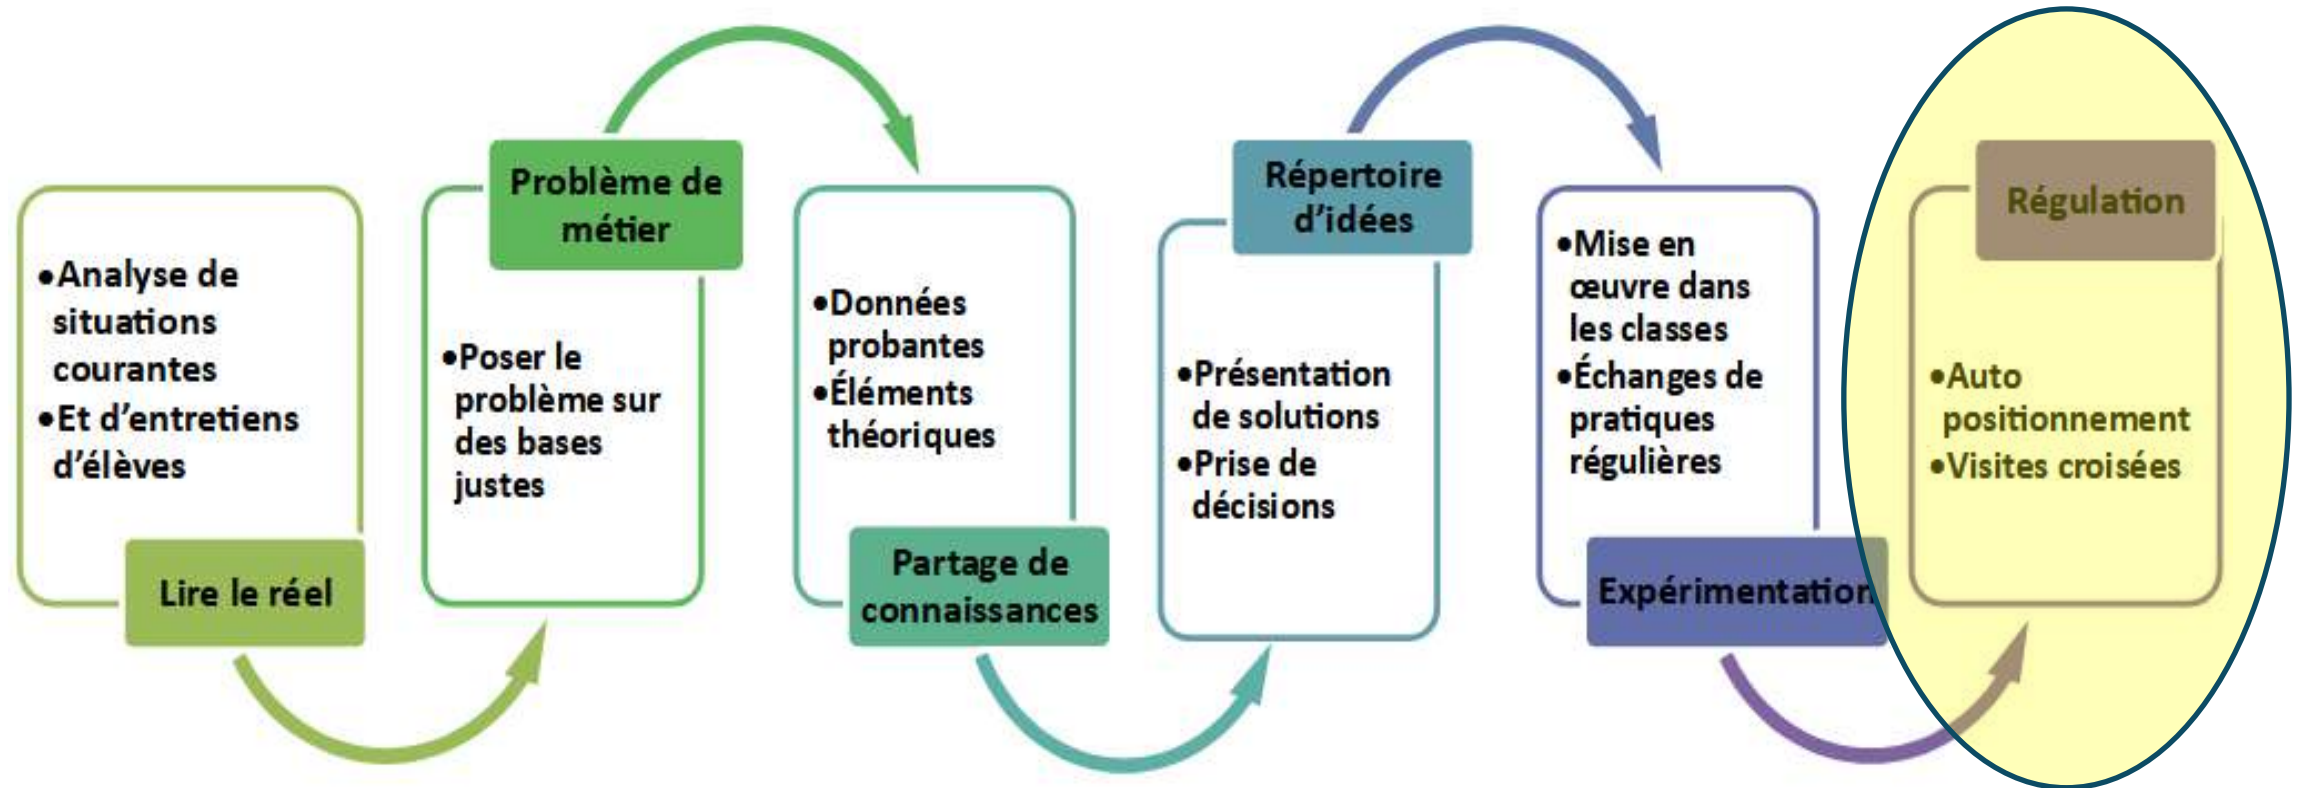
•Analyse de situations courantes
•Et d'entretiens d'élèves

Lire le réel

Problème de métier

•Poser le problème sur des bases justes

•Données probantes
•Éléments théoriques

Partage de connaissances

Répertoire d'idées

•Présentation de solutions
•Prise de décisions

•Mise en œuvre dans les classes
•Échanges de pratiques régulières

Expérimentation

Régulation

•Auto positionnement
•Visites croisées